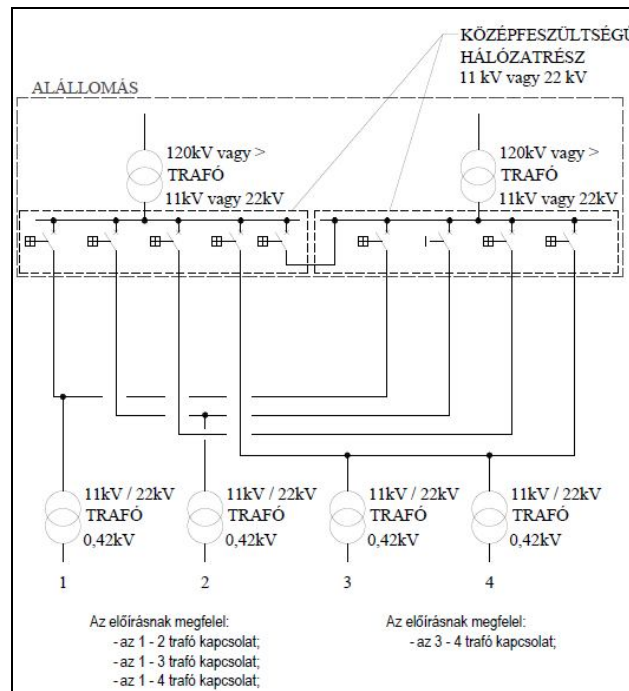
KÖZÉPFESZÜLTSÉGŰ HÁLÓZATRÉSZ
11 kV vagy 22 kV

ALÁLLOMÁS

120kV vagy >
TRAFÓ
11kV vagy 22kV

120kV vagy >
TRAFÓ
11kV vagy 22kV

11kV / 22kV
TRAFÓ
0,42kV

11kV / 22kV
TRAFÓ
0,42kV

11kV / 22kV
TRAFÓ
0,42kV

11kV / 22kV
TRAFÓ
0,42kV

1

2

3

4

Az előírásnak megfelel:
- az 1 - 2 trafó kapcsolat;
- az 1 - 3 trafó kapcsolat;
- az 1 - 4 trafó kapcsolat;

Az előírásnak megfelel:
- az 3 - 4 trafó kapcsolat;